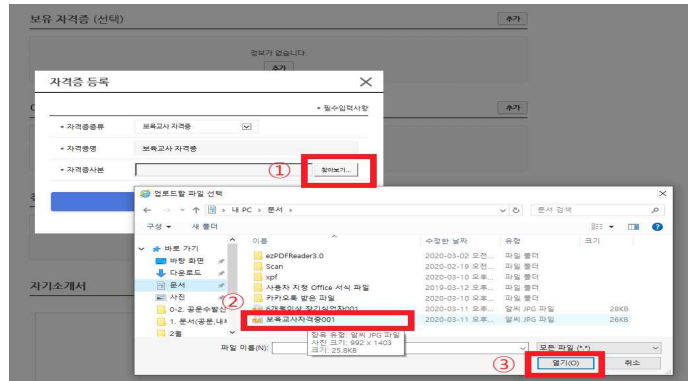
보유 자격증 (선택)
추가
정보가 없습니다.
추가
자격증 등록
▸ 필수입력사항
추가
▸ 자격증종류
보육교사 자격증
▸ 자격명칭
보육교사 자격증
▸ 자격증사본
①
찾아보기...
업로드할 파일 선택
← → ↑ 내 PC › 문서
문서 검색
구성 ▾
새 폴더
바로 가기
바탕 화면
다운로드
문서
사진
0-2. 공문수발신
1. 문서(공문,내
2월
이름
수정한 날짜
유형
크기
ezPDFReader3.0
2020-03-02 오전...
파일 폴더
Scan
2020-02-19 오전...
파일 폴더
xpf
2020-03-10 오후...
파일 폴더
사용자 지정 Office 서식 파일
2019-03-12 오후...
파일 폴더
카카오톡 받은 파일
2020-03-10 오후...
파일 폴더
②
6개월미성 장기실업자001
2020-03-11 오후...
알씨 JPG 파일
28KB
보육교사자격증001
2020-03-11 오후...
알씨 JPG 파일
26KB
항목 유형: 알씨 JPG 파일
사진 크기: 992 x 1403
크기: 25.8KB
자기소개서
파일 이름(N):
모든 파일 (*.*)
③
열기(O)
취소